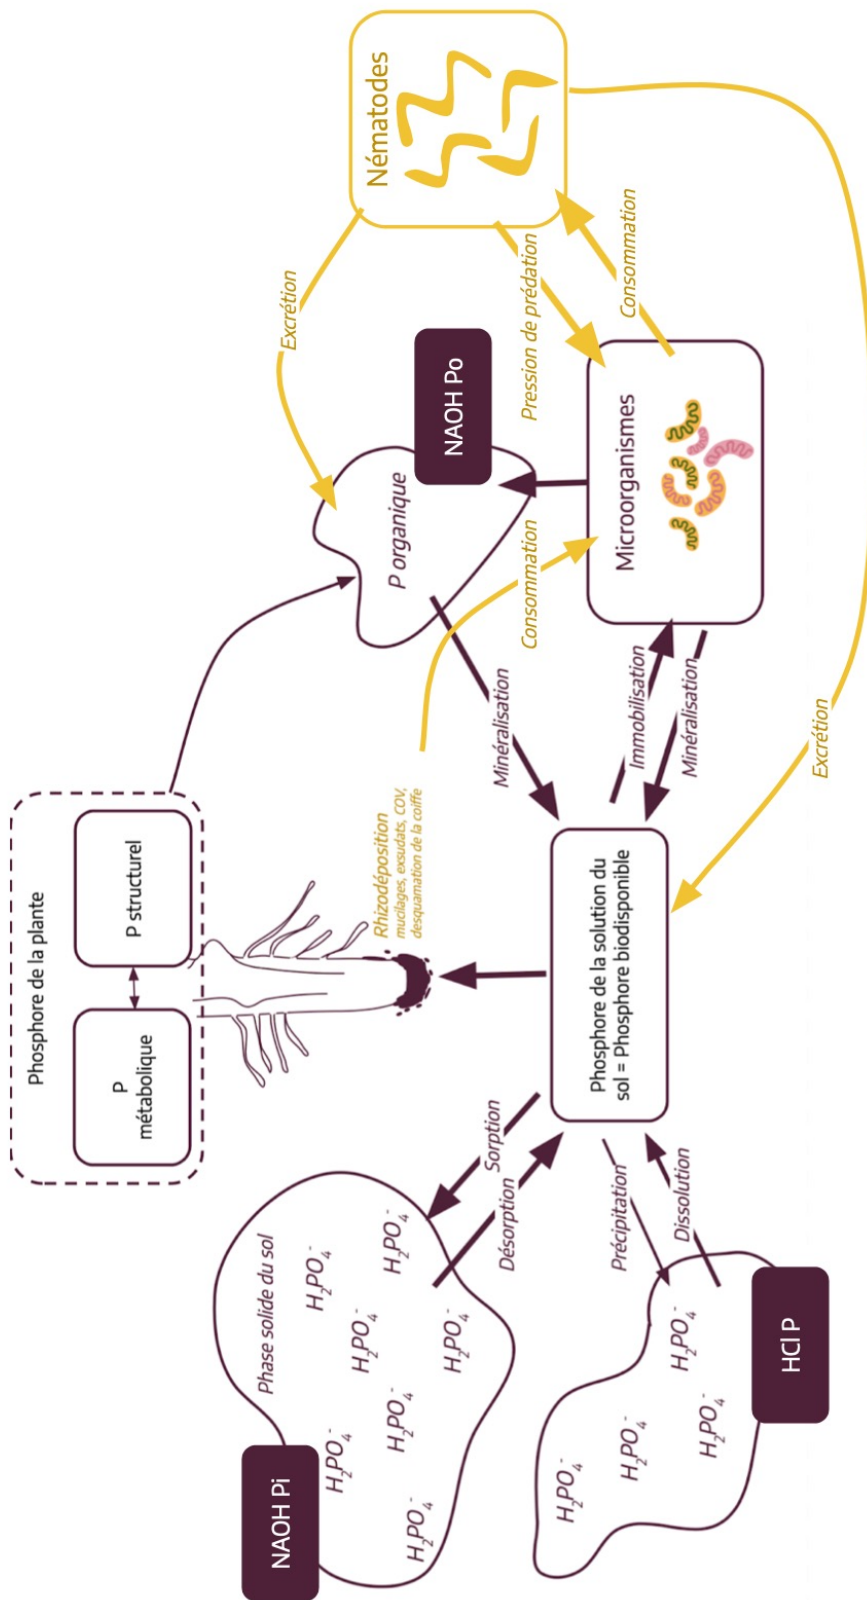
Nématodes

Excrétion

Pression de prédation

Consommation

NAOH Po

P organique

Microorganismes

Consommation

Minéralisation

Immobilisation

Minéralisation

Excrétion

Phosphore de la plante

P structurel

P métabolique

Rhizodéposition
mucilages, exsudats, COV, desquamation de la coiffe

Phosphore de la solution du sol = Phosphore biodisponible

Sorption

Désorption

Précipitation

Dissolution

Phase solide du sol

$H_2PO_4^-$ $H_2PO_4^-$ $H_2PO_4^-$ $H_2PO_4^-$ $H_2PO_4^-$ $H_2PO_4^-$ $H_2PO_4^-$

NAOH Pi

$H_2PO_4^-$ $H_2PO_4^-$ $H_2PO_4^-$ $H_2PO_4^-$ $H_2PO_4^-$

HCl P